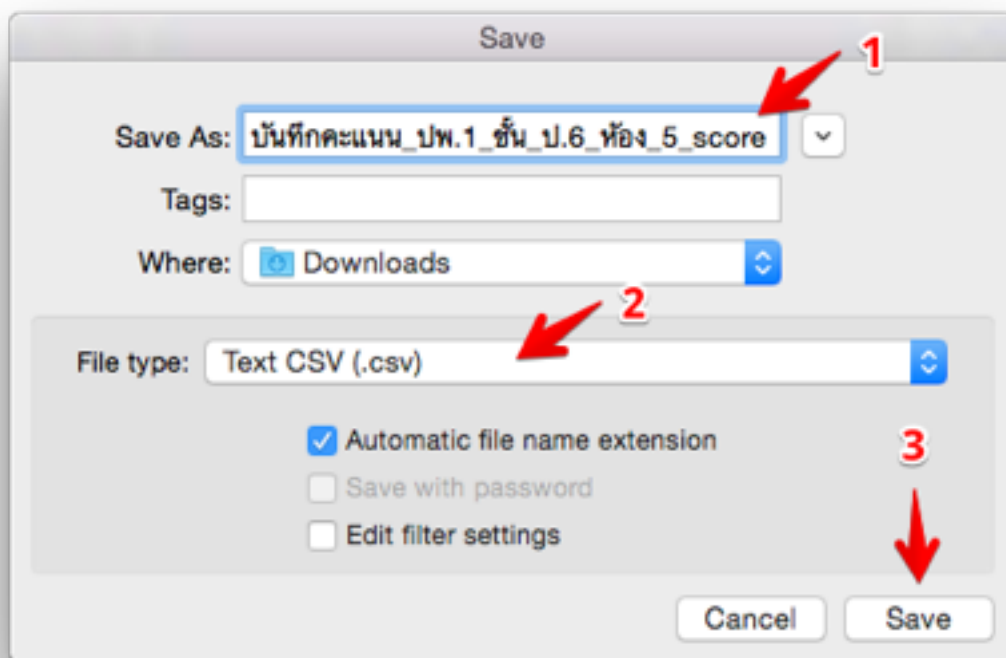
Save

1

Save As: บันทึกคะแนน_ปพ.1_ชั้น_ป.6_ห้อง_5_score

Tags:

Where: Downloads

2

File type: Text CSV (.csv)

Automatic file name extension

Save with password

Edit filter settings

3

Cancel

Save